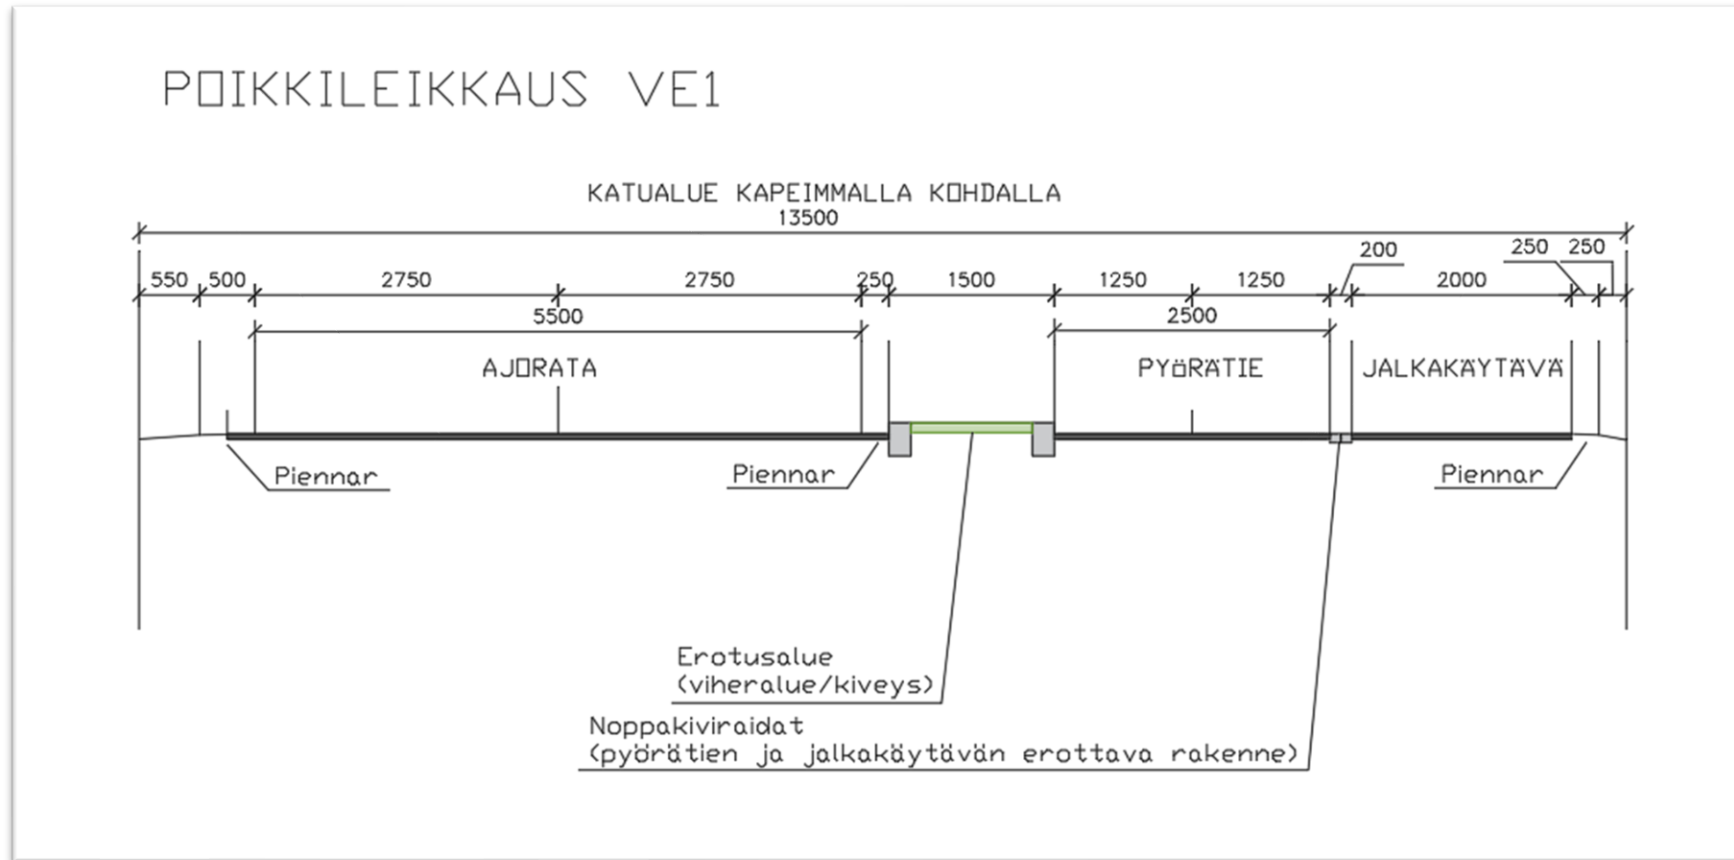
POIKKILEIKKAUS VE1

KATUALUE KAPEIMMALLA KOHDALLA
13500

200
250 250

550 500 2750 2750 250 1500 1250 1250 2000

5500 2500

AJORATA PYÖRÄTIE JALKAKÄYTÄVÄ

Piennar Piennar Piennar

Erotusalue
(viheralue/kiveys)

Noppakiviraidat
(pyörätien ja jalkakäytävän erottava rakenne)